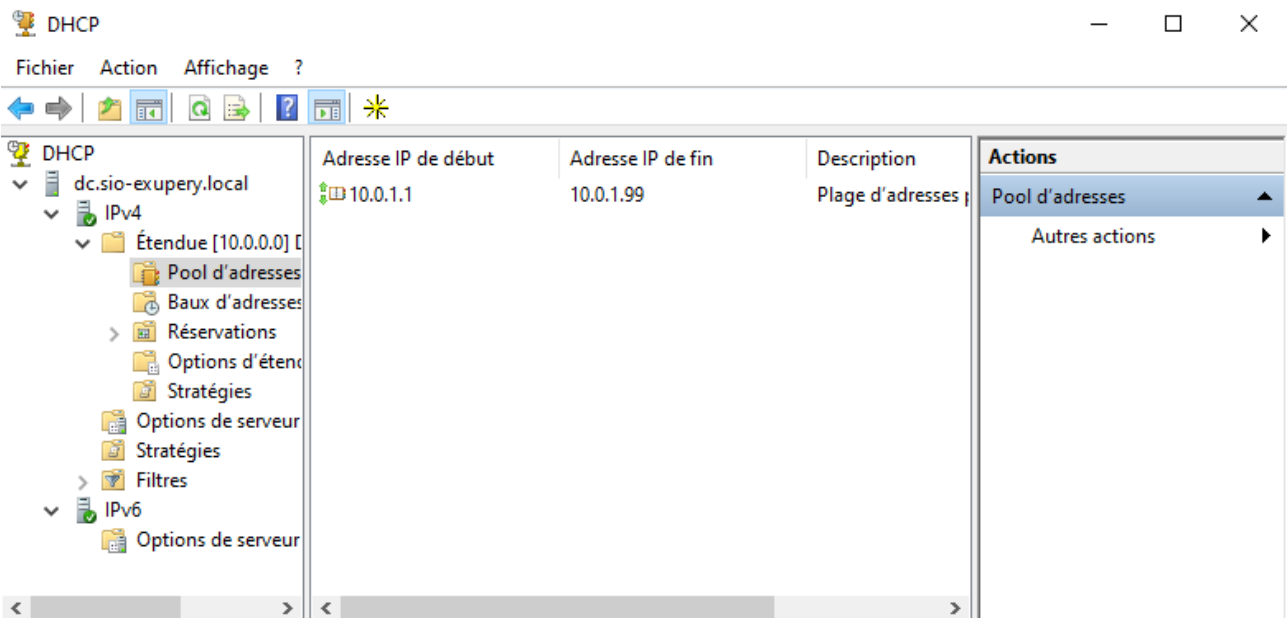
DHCP

Fichier Action Affichage ?

DHCP
dc.sio-exupery.local
IPv4
Étendue [10.0.0.0] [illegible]
Pool d'adresses
Baux d'adresses
Réservations
Options d'étend
Stratégies
Options de serveur
Stratégies
Filtres
IPv6
Options de serveur

| Adresse IP de début | Adresse IP de fin | Description |
|---|---|---|
| 10.0.1.1 | 10.0.1.99 | Plage d'adresses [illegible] |

Actions
Pool d'adresses
Autres actions